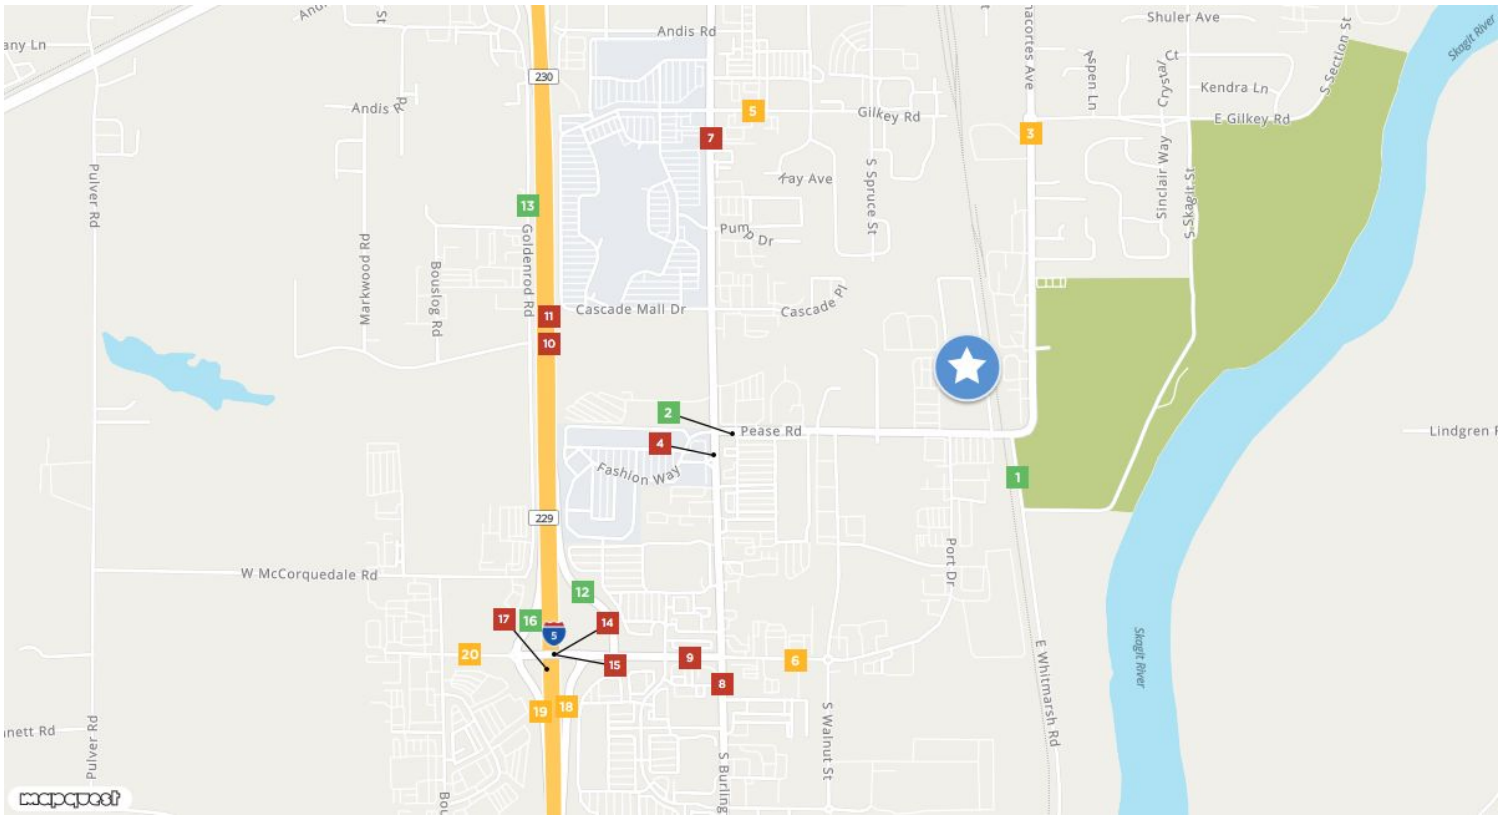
any Ln
And
St
Andis Rd
230
Shuler Ave
Anacortes Ave
Aspen Ln
Crystal Ct
S Section St
Skagit River
Kendra Ln
Andis Rd
5
Gilkey Rd
E Gilkey Rd
7
3
Pulver Rd
Fay Ave
S Spruce St
Sinclair Way
S Skagit St
13
Markwood Rd
Bouslog Rd
Goldenrod Rd
Pump Dr
11
Cascade Mall Dr
Cascade Pl
10
2
Pease Rd
Lindgren R
4
Fashion Way
1
229
Port Dr
W McCorquedale Rd
12
17
16
14
5
20
15
9
6
8
19
18
E Whitmarsh Rd
Skagit River
nett Rd
Pulver Rd
S Walnut St
S Burling
Bou
mapquest